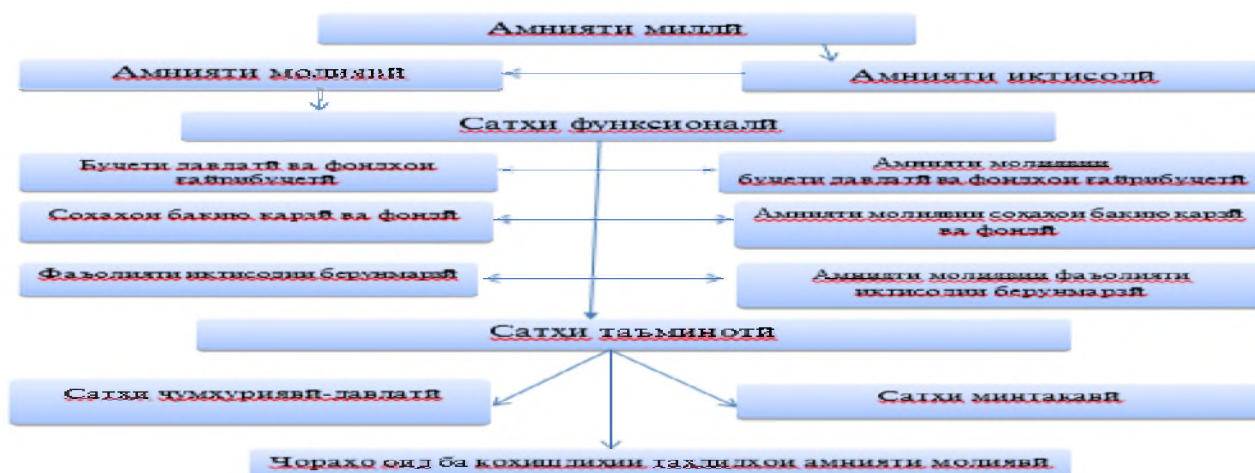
Амнияти миллӣ

Амнияти молиявӣ

Амнияти иктисодӣ

Сатхи функсионалӣ

Буҷети давлатӣ ва фондхои ғайрибуҷетӣ

Амнияти молиявии буҷети давлатӣ ва фондхои ғайрибуҷетӣ

Сохахои бонкӣ, қарзӣ ва фондӣ

Амнияти молиявии сохахои бонкию қарзӣ ва фондӣ

Фаъолияти иктисодии берунмарзӣ

Амнияти молиявии фаъолияти иктисодии берунмарзӣ

Сатхи таъминотӣ

Сатхи ҷумхуриявӣ-давлатӣ

Сатхи минтақавӣ

Чорахо оид ба коҳиш додани таҳдидхои амнияти молиявӣ